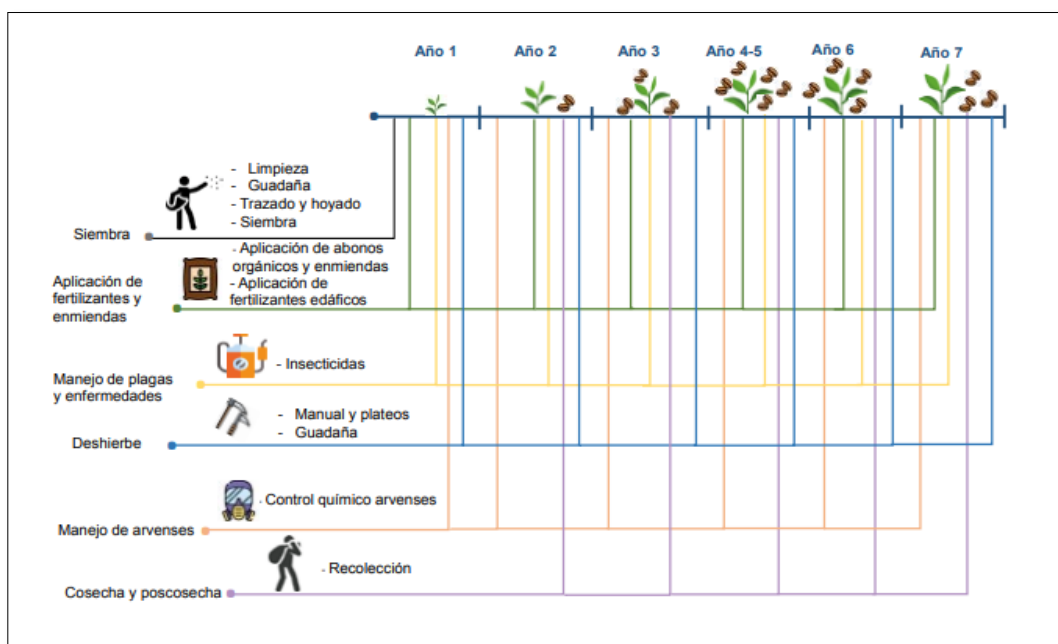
Año 1
Año 2
Año 3
Año 4-5
Año 6
Año 7

- Limpieza
- Guadaña
- Trazado y hoyado
- Siembra
Siembra

- Aplicación de abonos orgánicos y enmiendas
- Aplicación de fertilizantes edáficos
Aplicación de fertilizantes y enmiendas

- Insecticidas
Manejo de plagas y enfermedades

- Manual y plateos
- Guadaña
Deshierbe

- Control químico arvenses
Manejo de arvenses

- Recolección
Cosecha y poscosecha